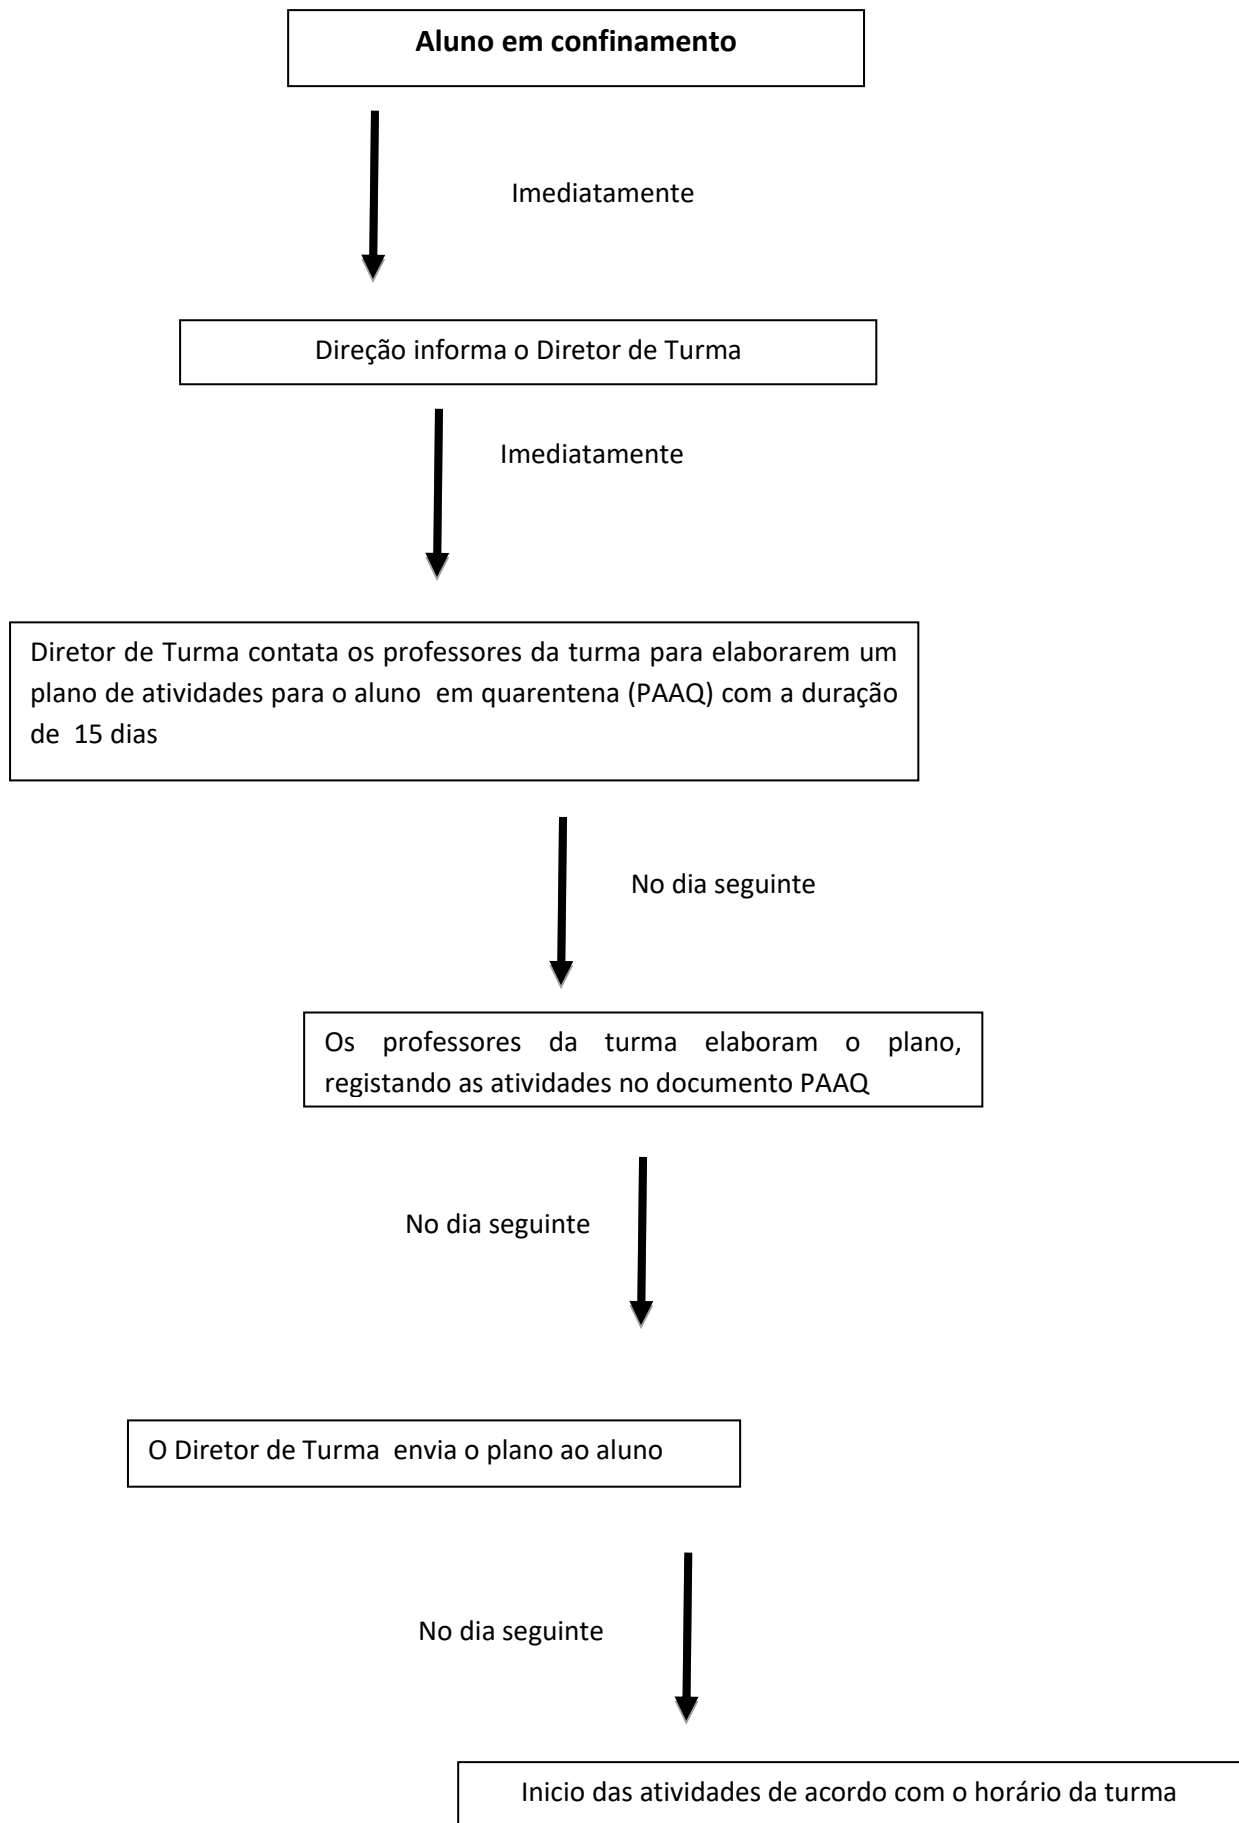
**Aluno em confinamento**

Imediatamente

Direção informa o Diretor de Turma

Imediatamente

Diretor de Turma contata os professores da turma para elaborarem um plano de atividades para o aluno em quarentena (PAAQ) com a duração de 15 dias

No dia seguinte

Os professores da turma elaboram o plano, registando as atividades no documento PAAQ

No dia seguinte

O Diretor de Turma envia o plano ao aluno

No dia seguinte

Inicio das atividades de acordo com o horário da turma